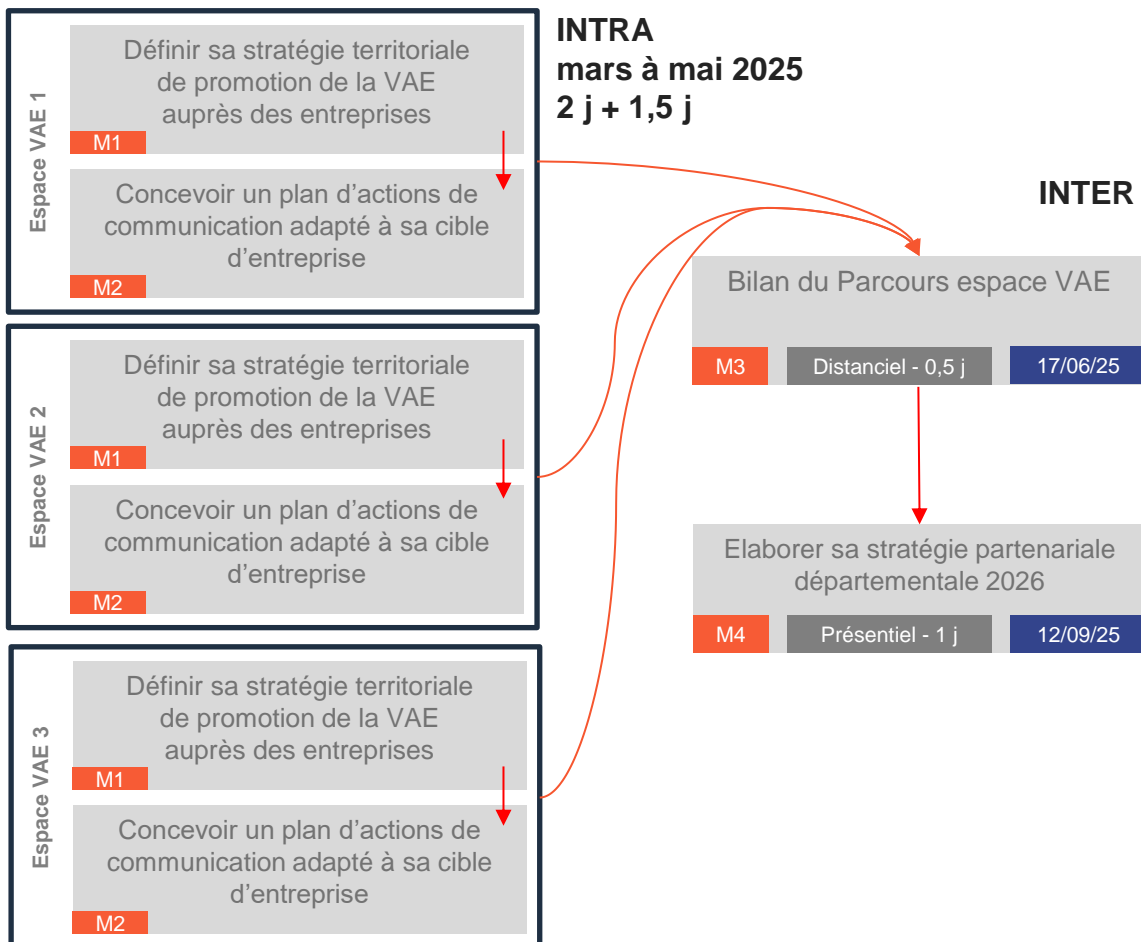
Espace VAE 1

Définir sa stratégie territoriale de promotion de la VAE auprès des entreprises

M1

Concevoir un plan d'actions de communication adapté à sa cible d'entreprise

M2

INTRA
mars à mai 2025
2 j + 1,5 j

INTER

Bilan du Parcours espace VAE

M3 Distanciel - 0,5 j 17/06/25

Elaborer sa stratégie partenariale départementale 2026

M4 Présentiel - 1 j 12/09/25

Espace VAE 2

Définir sa stratégie territoriale de promotion de la VAE auprès des entreprises

M1

Concevoir un plan d'actions de communication adapté à sa cible d'entreprise

M2

Espace VAE 3

Définir sa stratégie territoriale de promotion de la VAE auprès des entreprises

M1

Concevoir un plan d'actions de communication adapté à sa cible d'entreprise

M2